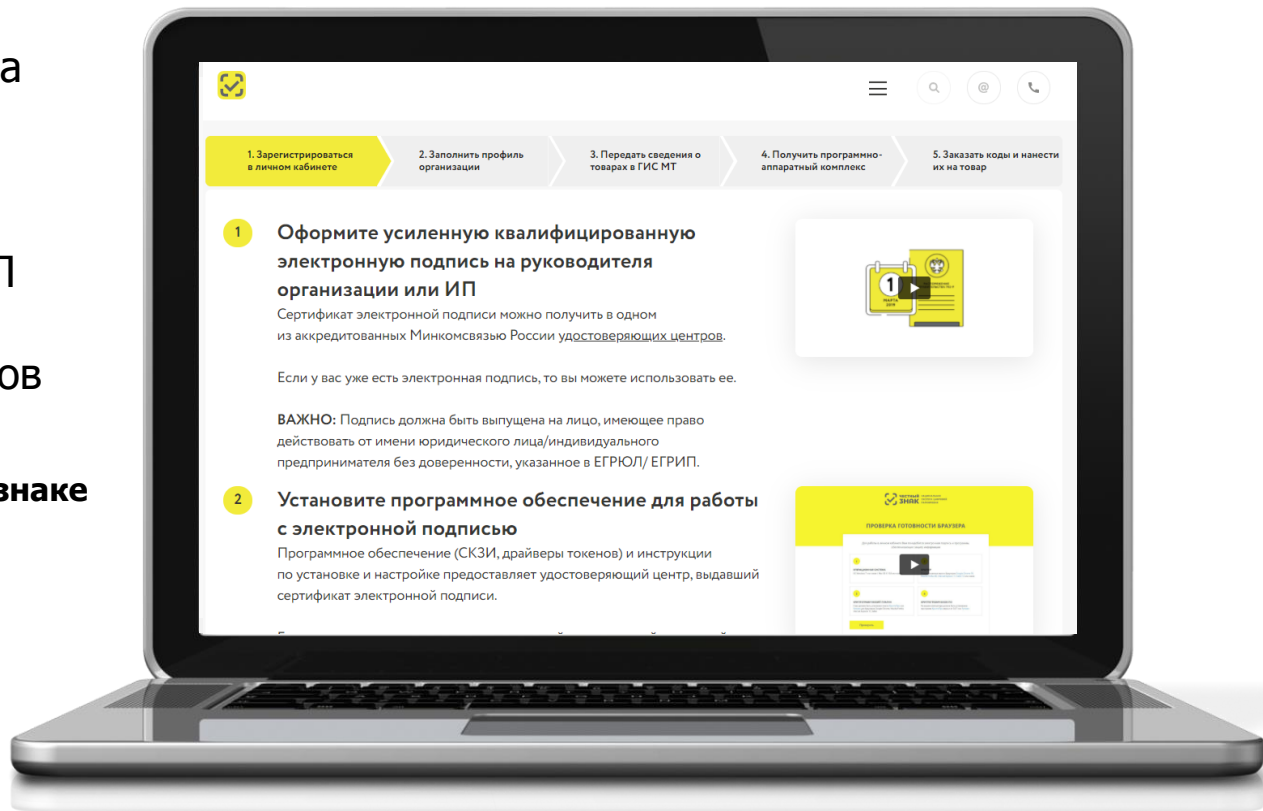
а

П

ов

знаке

1. Зарегистрироваться в личном кабинете

2. Заполнить профиль организации

3. Передать сведения о товарах в ГИС МТ

4. Получить программно-аппаратный комплекс

5. Заказать коды и нанести их на товар

1

Оформите усиленную квалифицированную электронную подпись на руководителя организации или ИП

Сертификат электронной подписи можно получить в одном из аккредитованных Минкомсвязью России удостоверяющих центров.

Если у вас уже есть электронная подпись, то вы можете использовать ее.

ВАЖНО: Подпись должна быть выпущена на лицо, имеющее право действовать от имени юридического лица/индивидуального предпринимателя без доверенности, указанное в ЕГРЮЛ/ ЕГРИП.

1

2

Установите программное обеспечение для работы с электронной подписью

Программное обеспечение (СКЗИ, драйверы токенов) и инструкции по установке и настройке предоставляет удостоверяющий центр, выдавший сертификат электронной подписи.

ЧЕСТНЫЙ ЗНАК

ПРОВЕРКА ГОТОВНОСТИ БРАУЗЕРА

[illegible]